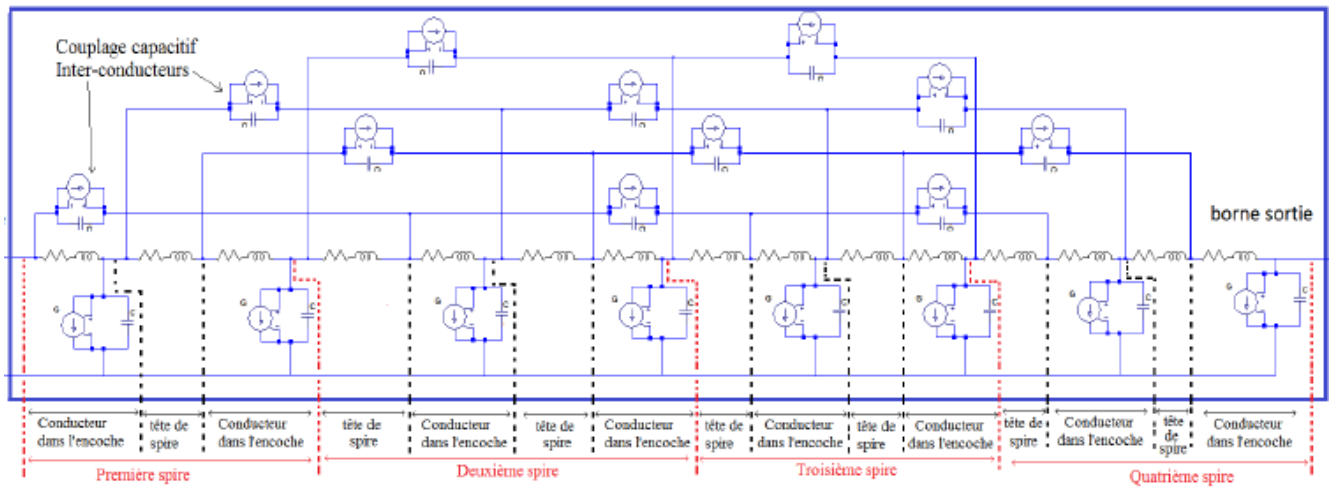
Couplage capacitif
Inter-conducteurs

borne sortie

Conducteur dans l'encoche | tête de spire | Conducteur dans l'encoche | tête de spire | Conducteur dans l'encoche | tête de spire | Conducteur dans l'encoche | tête de spire | Conducteur dans l'encoche | tête de spire | Conducteur dans l'encoche | tête de spire | Conducteur dans l'encoche | tête de spire | Conducteur dans l'encoche

Première spire

Deuxième spire

Troisième spire

Quatrième spire